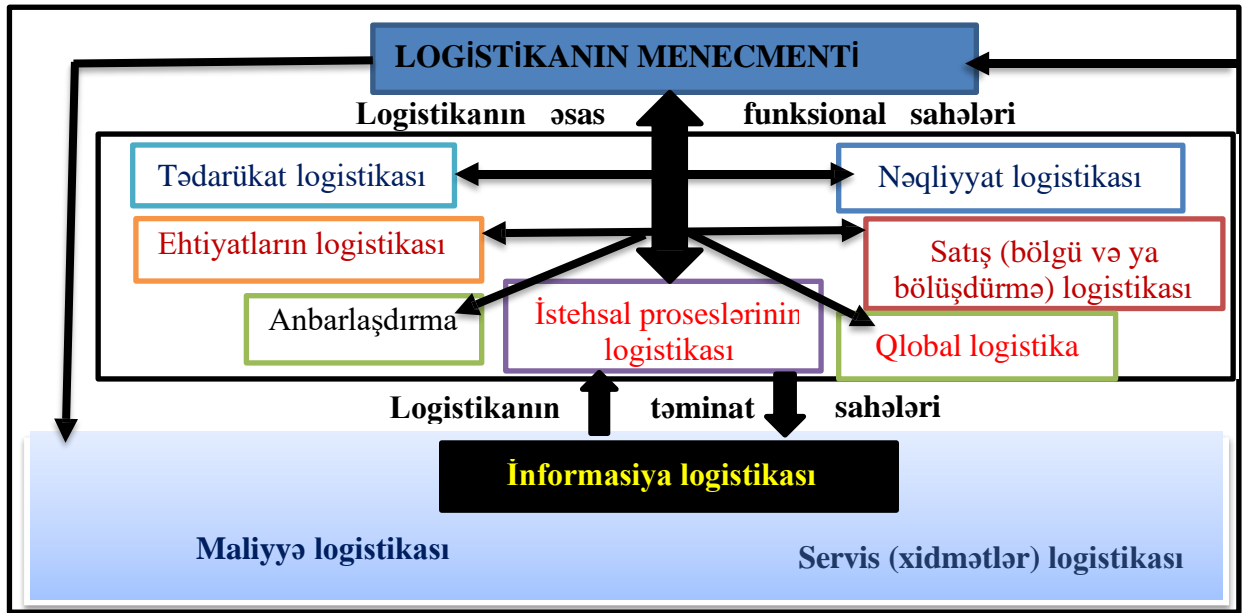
LOGİSTİKANIN MENECMENTİ

Logistikanın əsas funksional sahələri

Tədarükat logistikası

Nəqliyyat logistikası

Ehtiyatların logistikası

Satış (bölgü və ya bölüşdürmə) logistikası

Anbarlaşdırma

İstehsal proseslərinin logistikası

Qlobal logistika

Logistikanın təminat sahələri

İnformasiya logistikası

Maliyyə logistikası

Servis (xidmətlər) logistikası